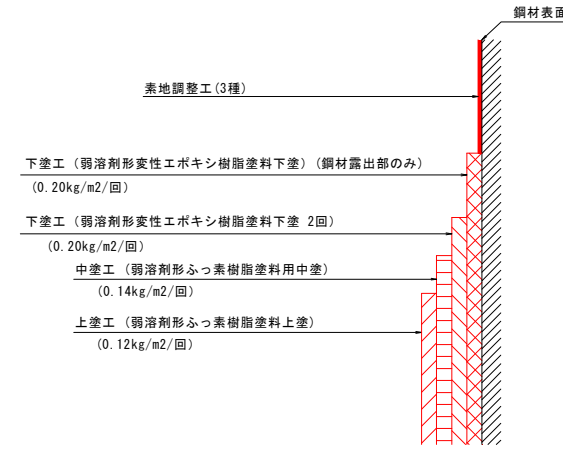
鋼材表面

素地調整工(3種)

下塗工（弱溶剤形変性エポキシ樹脂塗料下塗）（鋼材露出部のみ）
(0.20kg/m2/回)

下塗工（弱溶剤形変性エポキシ樹脂塗料下塗 2回）
(0.20kg/m2/回)

中塗工（弱溶剤形ふっ素樹脂塗料用中塗）
(0.14kg/m2/回)

上塗工（弱溶剤形ふっ素樹脂塗料上塗）
(0.12kg/m2/回)